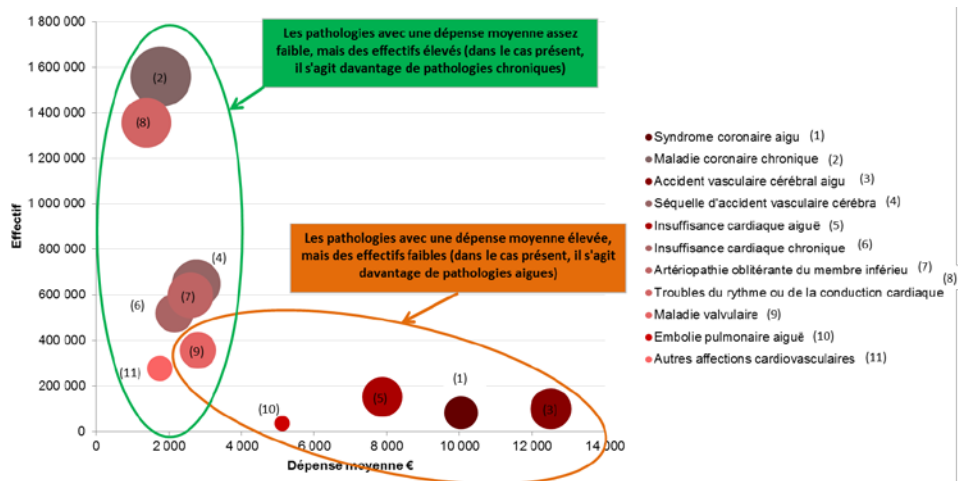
1 800 000
1 600 000
1 400 000
1 200 000
1 000 000
800 000
600 000
400 000
200 000
0

Effectif

0 2 000 4 000 6 000 8 000 10 000 12 000 14 000

Dépense moyenne €

Les pathologies avec une dépense moyenne assez faible, mais des effectifs élevés (dans le cas présent, il s'agit davantage de pathologies chroniques)

Les pathologies avec une dépense moyenne élevée, mais des effectifs faibles (dans le cas présent, il s'agit davantage de pathologies aigues)

(2)
(8)
(4)
(7)
(6)
(9)
(11)
(10)
(5)
(1)
(3)

Syndrome coronaire aigu (1)
Maladie coronaire chronique (2)
Accident vasculaire cérébral aigu (3)
Séquelle d'accident vasculaire cérébra (4)
Insuffisance cardiaque aiguë (5)
Insuffisance cardiaque chronique (6)
Artériopathie oblitérante du membre inférieur (7)
Troubles du rythme ou de la conduction cardiaque (8)
Maladie valvulaire (9)
Embolie pulmonaire aiguë (10)
Autres affections cardiovasculaires (11)